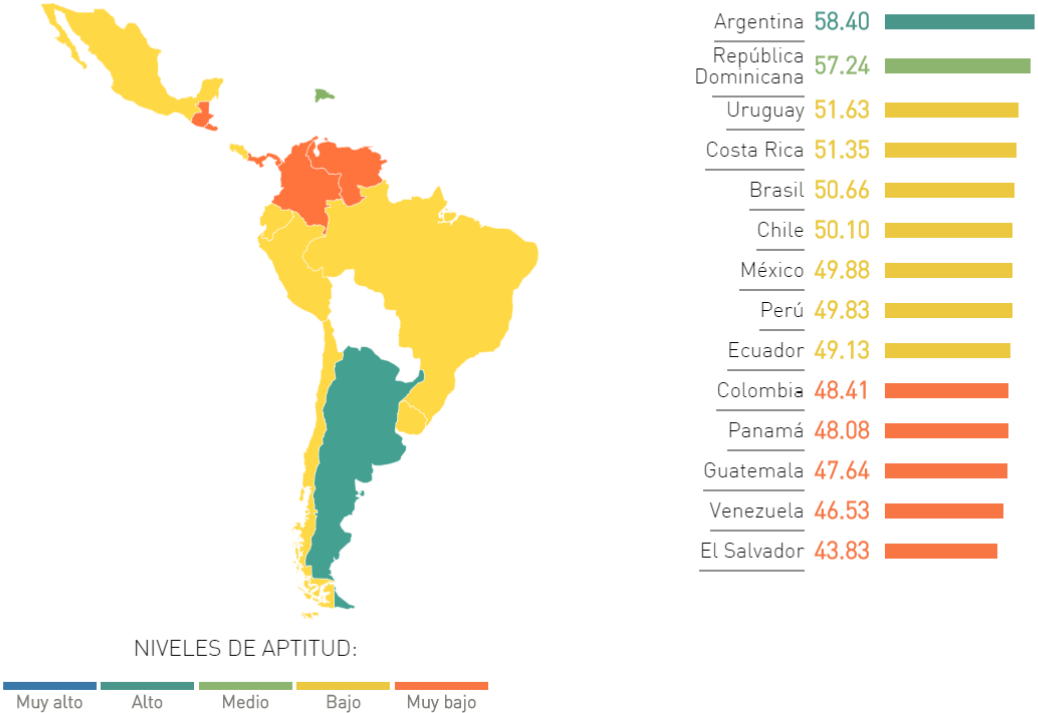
| | |
|---|---|
| Argentina | 58.40 |
| República Dominicana | 57.24 |
| Uruguay | 51.63 |
| Costa Rica | 51.35 |
| Brasil | 50.66 |
| Chile | 50.10 |
| México | 49.88 |
| Perú | 49.83 |
| Ecuador | 49.13 |
| Colombia | 48.41 |
| Panamá | 48.08 |
| Guatemala | 47.64 |
| Venezuela | 46.53 |
| El Salvador | 43.83 |

NIVELES DE APTITUD:

Muy alto
Alto
Medio
Bajo
Muy bajo